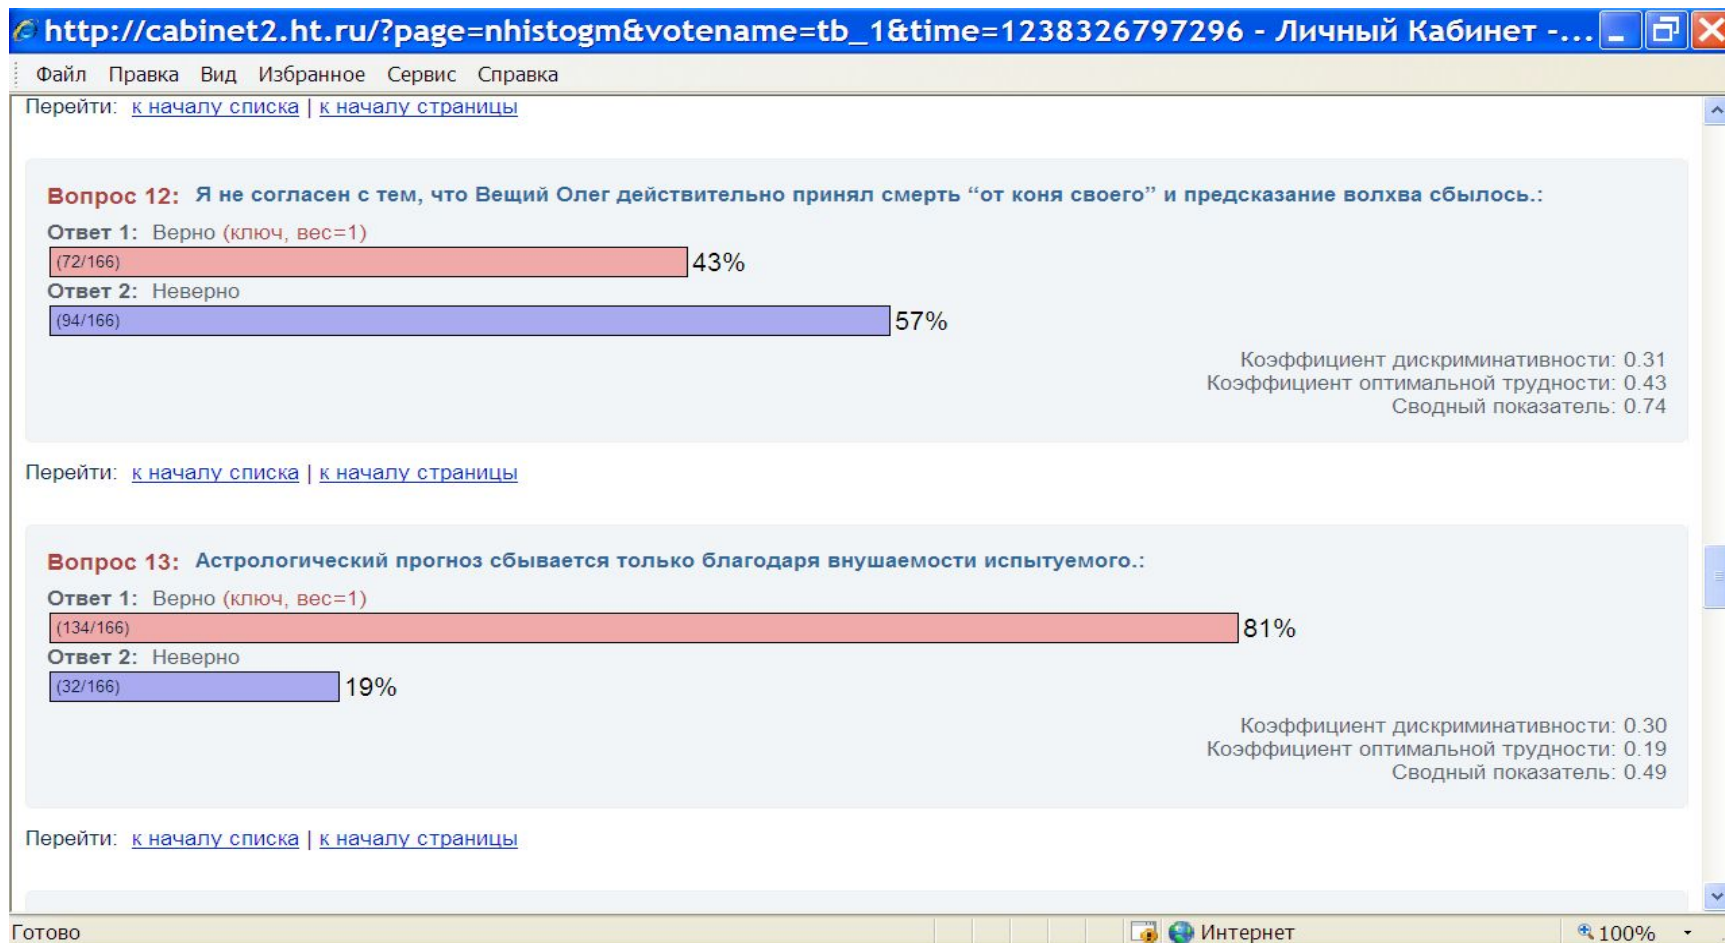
http://cabinet2.ht.ru/?page=nhistogm&votename=tb_1&time=1238326797296 - Личный Кабинет -...

Файл Правка Вид Избранное Сервис Справка

Перейти: к началу списка | к началу страницы

Вопрос 12: Я не согласен с тем, что Вещий Олег действительно принял смерть “от коня своего” и предсказание волхва сбылось.:

Ответ 1: Верно (ключ, вес=1)

(72/166) 43%

Ответ 2: Неверно

(94/166) 57%

Коэффициент дискриминативности: 0.31
Коэффициент оптимальной трудности: 0.43
Сводный показатель: 0.74

Перейти: к началу списка | к началу страницы

Вопрос 13: Астрологический прогноз сбывается только благодаря внушаемости испытуемого.:

Ответ 1: Верно (ключ, вес=1)

(134/166) 81%

Ответ 2: Неверно

(32/166) 19%

Коэффициент дискриминативности: 0.30
Коэффициент оптимальной трудности: 0.19
Сводный показатель: 0.49

Перейти: к началу списка | к началу страницы

Готово

Интернет

100%